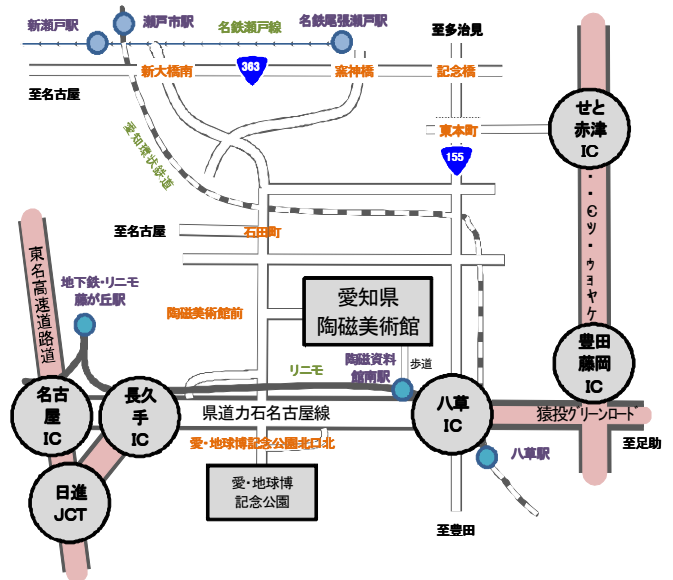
新瀬戸駅
瀬戸市駅
名鉄瀬戸線
名鉄尾張瀬戸駅
至多治見
363
新大橋南
深川町
窯神橋
記念橋
至名古屋
せと赤津IC
愛知環状鉄道
東本町
155
至名古屋
石田町
東名高速道路
地下鉄・リニモ藤が丘駅
陶磁美術館前
愛知県陶磁美術館
東海環状自動車道
豊田藤岡IC
リニモ
陶磁資料館南駅
歩道
名古屋IC
長久手IC
県道力石名古屋線
八草IC
猿投グリーンロード
愛・地球博記念公園北口北
至足助
八草駅
日進JCT
愛・地球博記念公園
至豊田